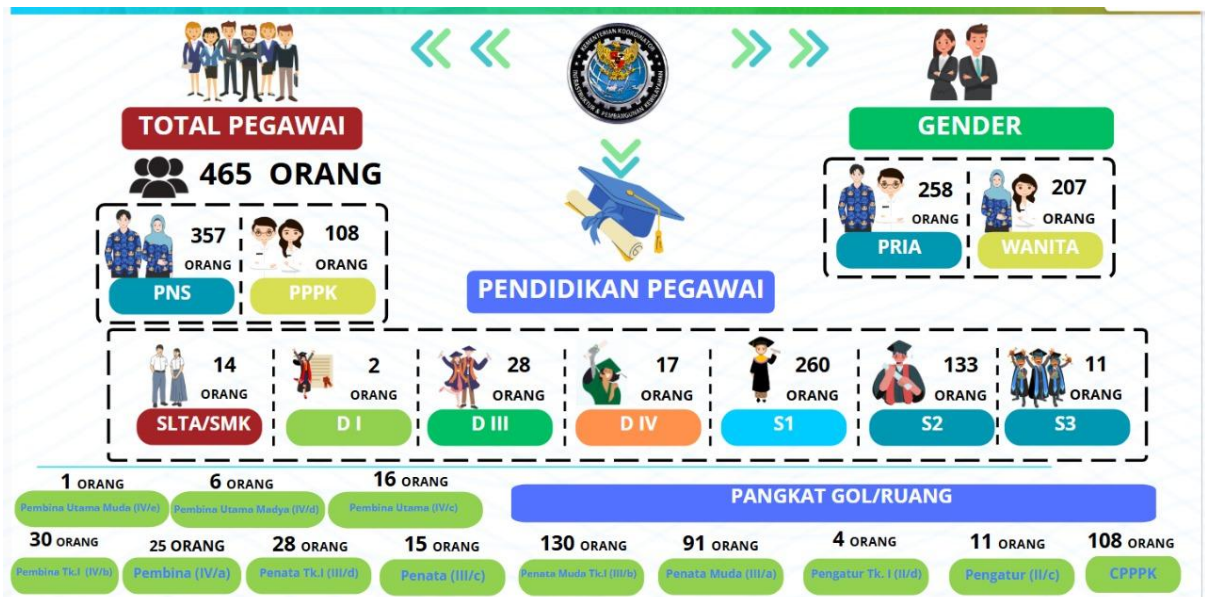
TOTAL PEGAWAI

465 ORANG

357 ORANG
PNS

108 ORANG
PPPK

KEMENTERIAN KOORDINATOR INFRASTRUKTUR & PEMBANGUNAN KEWILAYAHAN

PENDIDIKAN PEGAWAI

GENDER

258 ORANG
PRIA

207 ORANG
WANITA

14 ORANG
SLTA/SMK

2 ORANG
D I

28 ORANG
D III

17 ORANG
D IV

260 ORANG
S1

133 ORANG
S2

11 ORANG
S3

1 ORANG
Pembina Utama Muda (IV/c)

6 ORANG
Pembina Utama Madya (IV/d)

16 ORANG
Pembina Utama (IV/c)

PANGKAT GOL/RUANG

30 ORANG
Pembina Tk.I (IV/b)

25 ORANG
Pembina (IV/a)

28 ORANG
Penata Tk.I (III/d)

15 ORANG
Penata (III/c)

130 ORANG
Penata Muda Tk.I (III/b)

91 ORANG
Penata Muda (III/a)

4 ORANG
Pengatur Tk. I (II/d)

11 ORANG
Pengatur (II/c)

108 ORANG
CPPPK